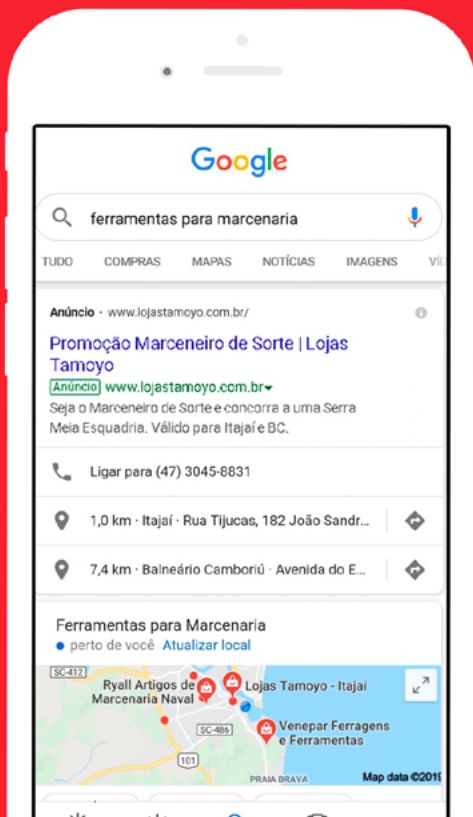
Google

ferramentas para marcenaria

TUDO COMPRAS MAPAS NOTÍCIAS IMAGENS VÍ

Anúncio · www.lojastamoyo.com.br/

Promoção Marceneiro de Sorte | Lojas Tamoyo

Anúncio www.lojastamoyo.com.br

Seja o Marceneiro de Sorte e concorra a uma Serra Meia Esquadria. Válido para Itajaí e BC.

Ligar para (47) 3045-8831

1,0 km · Itajaí · Rua Tijucas, 182 João Sandr...

7,4 km · Balneário Camboriú · Avenida do E...

Ferramentas para Marcenaria

perto de você Atualizar local

SC-412

Ryall Artigos de Marcenaria Naval

Lojas Tamoyo - Itajaí

Venepar Ferragens e Ferramentas

SC-486

101

PRAIA BRAVA

Map data ©2019